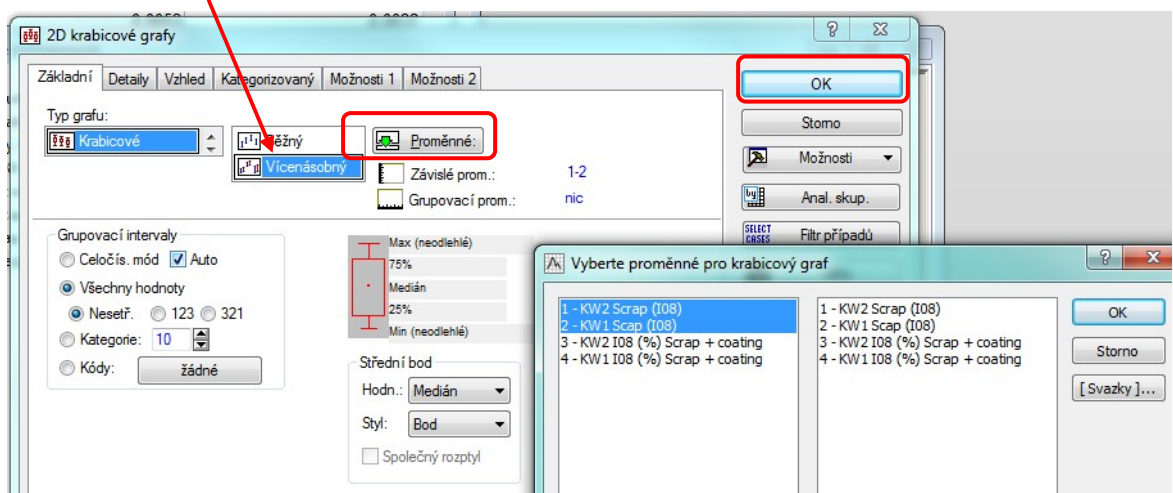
2D krabicové grafy

Základní | Detaily | Vzhled | Kategorizovaný | Možnosti 1 | Možnosti 2

Typ grafu:
Krabicové
Běžný
Vícenásobný
Proměnné:
Závislé prom.: 1-2
Grupovací prom.: nic

OK
Storno
Možnosti
Anal. skup.
SELECT CASES Filtr případů

Grupovací intervaly
Celočís. mód
Auto
Všechny hodnoty
Nesetř.
123
321
Kategorie: 10
Kódy: žádné

Max (neodlehlé)
75%
Medián
25%
Min (neodlehlé)

Střední bod
Hodn.: Medián
Styl: Bod
Společný rozptyl

Vyberte proměnné pro krabicový graf

1 - KW2 Scrap (I08)
2 - KW1 Scap (I08)
3 - KW2 I08 (%) Scrap + coating
4 - KW1 I08 (%) Scrap + coating

1 - KW2 Scrap (I08)
2 - KW1 Scap (I08)
3 - KW2 I08 (%) Scrap + coating
4 - KW1 I08 (%) Scrap + coating

OK
Storno
[ Svazky ]...